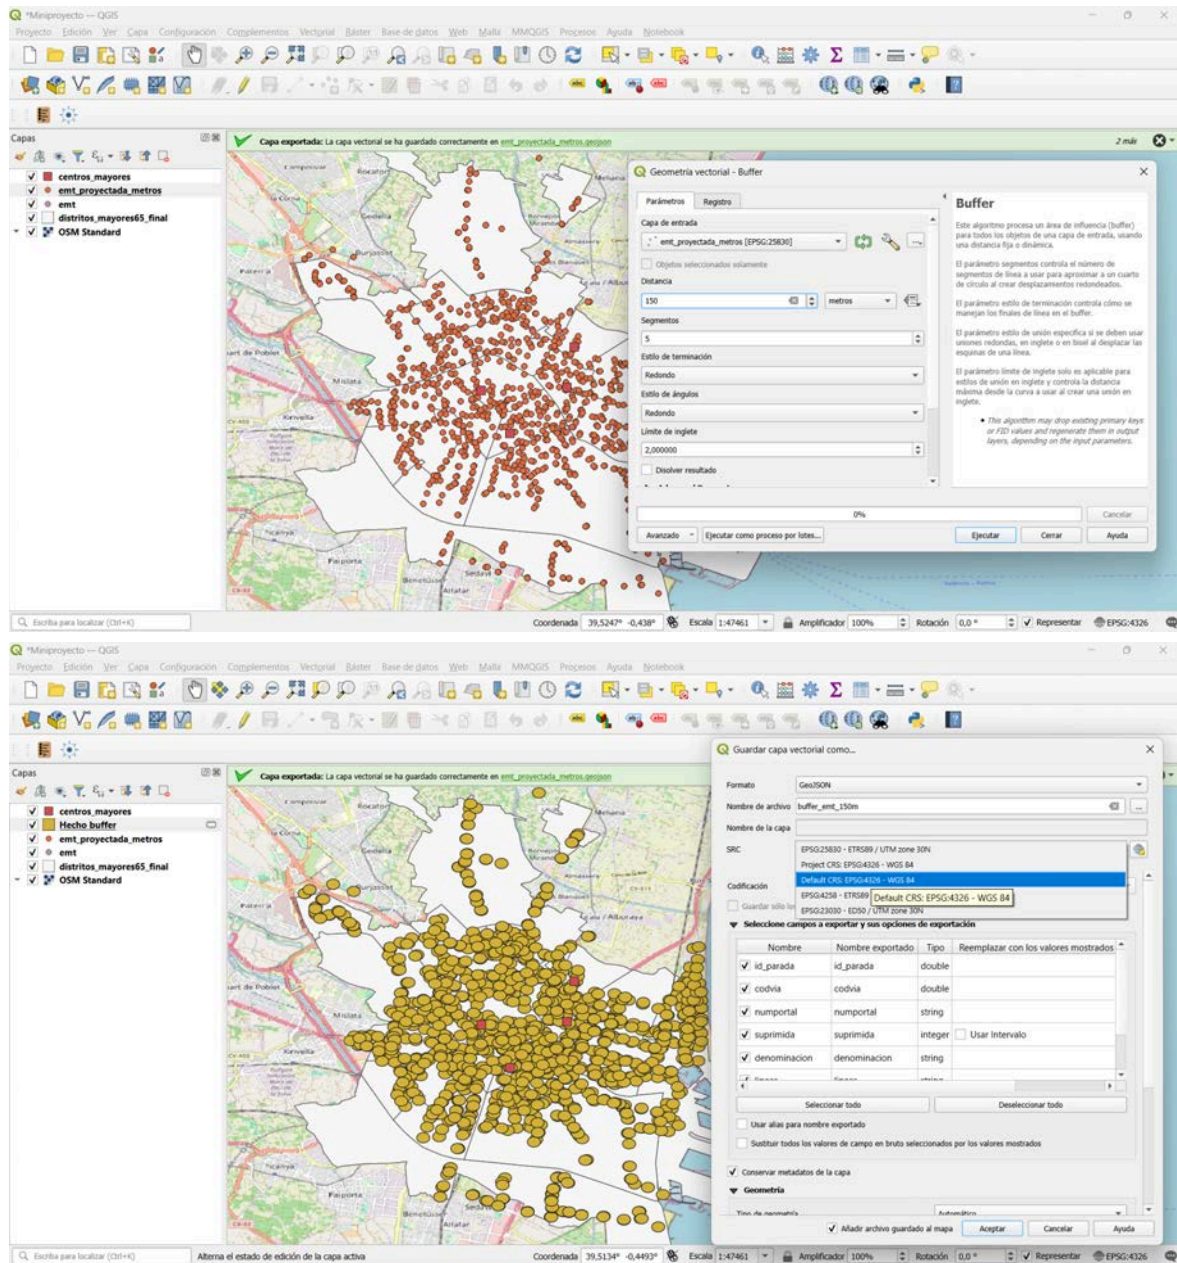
*Miniproyecto — QGIS
Proyecto Edición Ver Capa Configuración Complementos Vectorial Ráster Base de datos Web Malla MMQGIS Procesos Ayuda Notebook

Capas
centros_mayores
emt_proyectada_metros
emt
distritos_mayores65_final
OSM Standard

Capa exportada: La capa vectorial se ha guardado correctamente en emt_proyectada_metros.geojson
2 más

Geometría vectorial - Buffer
Parámetros Registro
Capa de entrada
emt_proyectada_metros [EPSG:25830]
Objetos seleccionados solamente
Distancia
150 metros
Segmentos
5
Estilo de terminación
Redondo
Estilo de ángulos
Redondo
Límite de inglete
2,000000
Disolver resultado

Buffer
Este algoritmo procesa un área de influencia (buffer) para todos los objetos de una capa de entrada, usando una distancia fija o dinámica.
El parámetro segmentos controla el número de segmentos de línea a usar para aproximar a un cuarto de círculo al crear desplazamientos redondeados.
El parámetro estilo de terminación controla cómo se manejan los finales de línea en el buffer.
El parámetro estilo de unión especifica si se deben usar uniones redondas, en inglete o en bisel al desplazar las esquinas de una línea.
El parámetro límite de inglete solo es aplicable para estilos de unión en inglete y controla la distancia máxima desde la curva a usar al crear una unión en inglete.
• This algorithm may drop existing primary keys or FID values and regenerate them in output layers, depending on the input parameters.

0%
Cancelar
Avanzado Ejecutar como proceso por lotes... Ejecutar Cerrar Ayuda

Escriba para localizar (Ctrl+K)
Coordenada 39,5247° -0,438° Escala 1:47461 Amplificador 100% Rotación 0,0 ° Representar EPSG:4326

*Miniproyecto — QGIS
Proyecto Edición Ver Capa Configuración Complementos Vectorial Ráster Base de datos Web Malla MMQGIS Procesos Ayuda Notebook

Capas
centros_mayores
Hecho buffer
emt_proyectada_metros
emt
distritos_mayores65_final
OSM Standard

Capa exportada: La capa vectorial se ha guardado correctamente en emt_proyectada_metros.geojson

Guardar capa vectorial como...
Formato GeoJSON
Nombre de archivo buffer_emt_150m
Nombre de la capa
SRC EPSG:25830 - ETRS89 / UTM zone 30N
Project CRS: EPSG:4326 - WGS 84
Default CRS: EPSG:4326 - WGS 84
EPSG:4258 - ETRS89 Default CRS: EPSG:4326 - WGS 84
EPSG:23030 - ED50 / UTM zone 30N
Codificación
Guardar solo los
Seleccione campos a exportar y sus opciones de exportación

| Nombre | Nombre exportado | Tipo | Reemplazar con los valores mostrados |
|---|---|---|---|
| id_parada | id_parada | double | |
| codvia | codvia | double | |
| numportal | numportal | string | |
| suprimida | suprimida | integer | Usar Intervalo |
| denominacion | denominacion | string | |

Seleccionar todo Deseleccionar todo
Usar alias para nombre exportado
Sustituir todos los valores de campo en bruto seleccionados por los valores mostrados
Conservar metadatos de la capa
Geometría
Tipo de geometría Automático
Añadir archivo guardado al mapa Aceptar Cancelar Ayuda

Escriba para localizar (Ctrl+K) Alterna el estado de edición de la capa activa
Coordenada 39,5134° -0,4493° Escala 1:47461 Amplificador 100% Rotación 0,0 ° Representar EPSG:4326